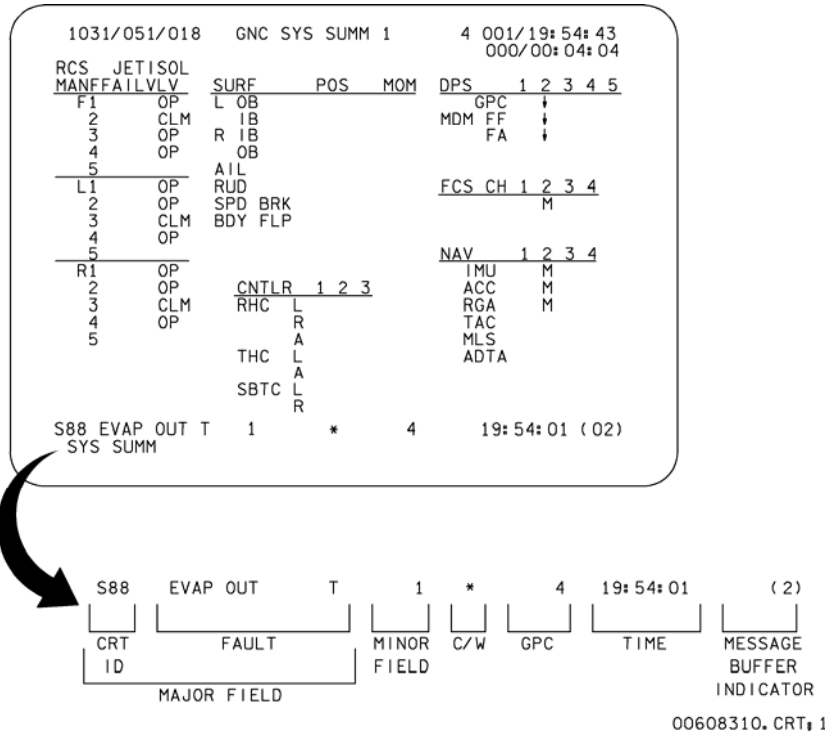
1031/051/018 GNC SYS SUMM 1 4 001/19:54:43
000/00:04:04

RCS JETISOL
MANFFAILVLV
F1 OP
2 CLM
3 OP
4 OP
5
L1 OP
2 OP
3 CLM
4 OP
5
R1 OP
2 OP
3 CLM
4 OP
5

SURF POS MOM
L OB
IB
R IB
OB
AIL
RUD
SPD BRK
BDY FLP

CNTLR 1 2 3
RHC L
R
A
THC L
A
SBTC L
R

DPS 1 2 3 4 5
GPC ↓
MDM FF ↓
FA ↓

FCS CH 1 2 3 4
M

NAV 1 2 3 4
IMU M
ACC M
RGA M
TAC
MLS
ADTA

S88 EVAP OUT T 1 * 4 19:54:01 (02)
SYS SUMM

S88 EVAP OUT T 1 * 4 19:54:01 (2)

CRT ID
FAULT
MINOR FIELD
C/W
GPC
TIME
MESSAGE BUFFER INDICATOR
MAJOR FIELD

00608310.CRT;1